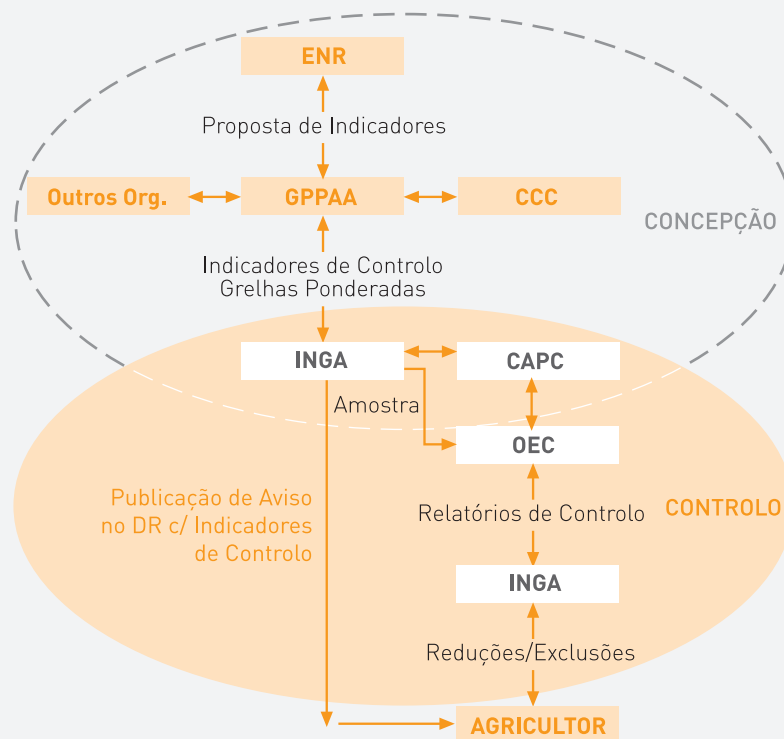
ENR

Proposta de Indicadores

Outros Org.

GPPAA

CCC

CONCEPÇÃO

Indicadores de Controlo
Grelhas Ponderadas

INGA

CAPC

Amostra

OEC

Publicação de Aviso no DR c/ Indicadores de Controlo

Relatórios de Controlo

CONTROLO

INGA

Reduções/Exclusões

AGRICULTOR